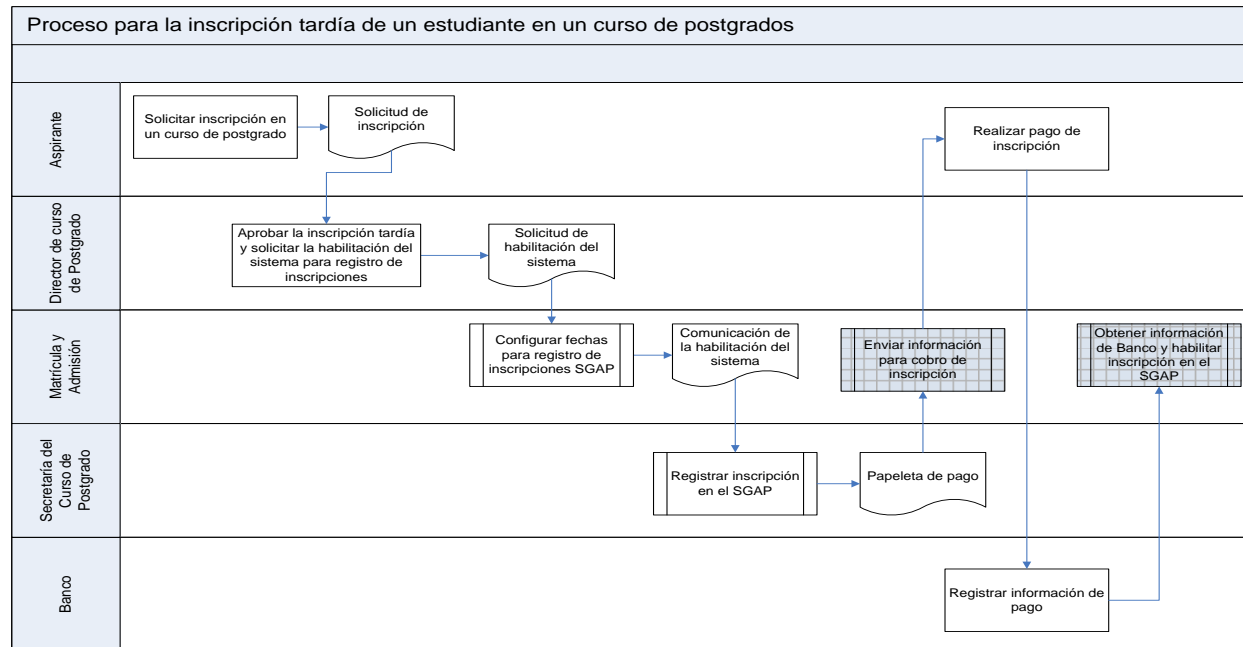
Proceso para la inscripción tardía de un estudiante en un curso de postgrados

Aspirante

Solicitar inscripción en un curso de postgrado

Solicitud de inscripción

Realizar pago de inscripción

Director de curso de Postgrado

Aprobar la inscripción tardía y solicitar la habilitación del sistema para registro de inscripciones

Solicitud de habilitación del sistema

Matrícula y Admisión

Configurar fechas para registro de inscripciones SGAP

Comunicación de la habilitación del sistema

Enviar información para cobro de inscripción

Obtener información de Banco y habilitar inscripción en el SGAP

Secretaría del Curso de Postgrado

Registrar inscripción en el SGAP

Papeleta de pago

Banco

Registrar información de pago